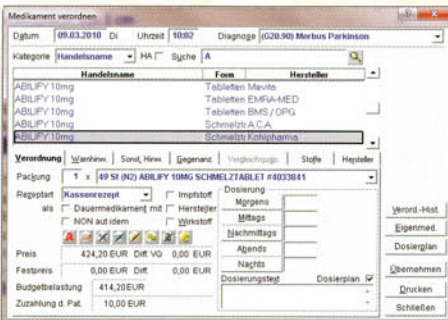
Medikament verordnen

Datum 09.03.2010 Di Uhrzeit 10:02 Diagnose (G20.90) Morbus Parkinson

Kategorie Handelsname HA Suche A

| Handelsname | Form | Hersteller |
|---|---|---|
| ABILIFY 10mg | Tabletten Mevita | |
| ABILIFY 10mg | Tabletten EMRA-MED | |
| ABILIFY 10mg | Tabletten BMS / OPG | |
| ABILIFY 10mg | Schmelztr.A.C.A. | |
| ABILIFY 10mg | Schmelztr.Kohlpharma | |

Verordnung | Warnhinw. | Sonst. Hinw. | Gegenanz. | Vergleichsgrp. | Stoffe | Hersteller

Packung 1 x 49 St (N2) ABILIFY 10MG SCHMELZTABLET #4033841

Rezeptart Kassenrezept Impfstoff
als Dauermedikament mit Hersteller
NON aut idem Wirkstoff

Dosierung
Morgens
Mittags
Nachmittags
Abends
Nachts

Preis 424,20 EUR Diff. VG 0,00 EUR
Festpreis 0,00 EUR Diff. 0,00 EUR
Budgetbelastung 414,20 EUR
Zuzahlung d. Pat. 10,00 EUR

Dosierungstext Dosierplan

Verord.-Hist.
Eigenmed.
Dosierplan
Übernehmen
Drucken
Schließen